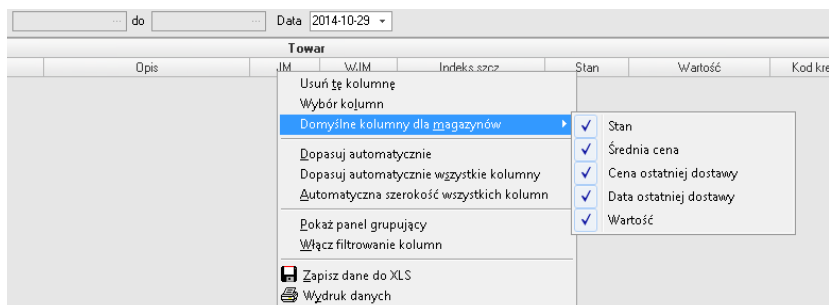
... do ... Data 2014-10-29

Towar

| Opis | JM | WJM | Indeks szcz | Stan | Wartość | Kod kre |
|---|---|---|---|---|---|---|

Usuń tę kolumnę
Wybór kolumn
Domyślne kolumny dla magazynów
Dopasuj automatycznie
Dopasuj automatycznie wszystkie kolumny
Automatyczna szerokość wszystkich kolumn
Pokaż panel grupujący
Włącz filtrowanie kolumn
Zapisz dane do XLS
Wydruk danych

✓ Stan
✓ Średnia cena
✓ Cena ostatniej dostawy
✓ Data ostatniej dostawy
✓ Wartość